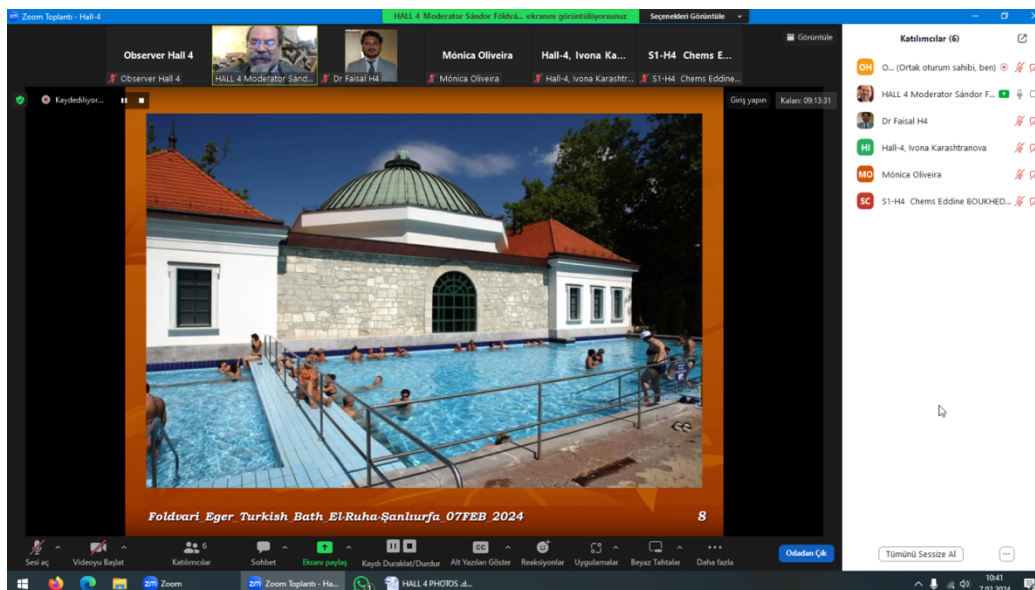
Zoom Toplantı - Hall-4

HALL 4 Moderator Sándor Földvá... ekranını görüntülüyorsunuz

Seçenekleri Görüntüle

Görüntüle

Observer Hall 4

Observer Hall 4

HALL 4 Moderator Sánd...

Dr Faisal H4

Mónica Oliveira

Mónica Oliveira

Hall-4, Ivona Ka...

Hall-4, Ivona Karashtr...

S1-H4 Chems E...

S1-H4 Chems Eddine...

Kaydediliyor...

Giriş yapın

Kalan: 09:13:31

Foldvari_Eger_Turkish_Bath_El-Ruha-Şanlıurfa_07FEB_2024

8

Katılımcılar (6)

OH O... (Ortak oturum sahibi, ben)

HALL 4 Moderator Sándor F...

Dr Faisal H4

HI Hall-4, Ivona Karashtranova

MO Mónica Oliveira

SC S1-H4 Chems Eddine BOUKHED...

Tümünü Sessize Al

...

Sesi aç

Videoyu Başlat

Katılımcılar 6

Sohbet

Ekranı paylaş

Kaydı Duraklat/Durdur

Alt Yazıları Göster

Reaksiyonlar

Uygulamalar

Beyaz Tahtalar

Daha fazla

Odadan Çık

Zoom

Zoom Toplantı - Ha...

HALL 4 PHOTOS .d...

10:41

7.02.2024